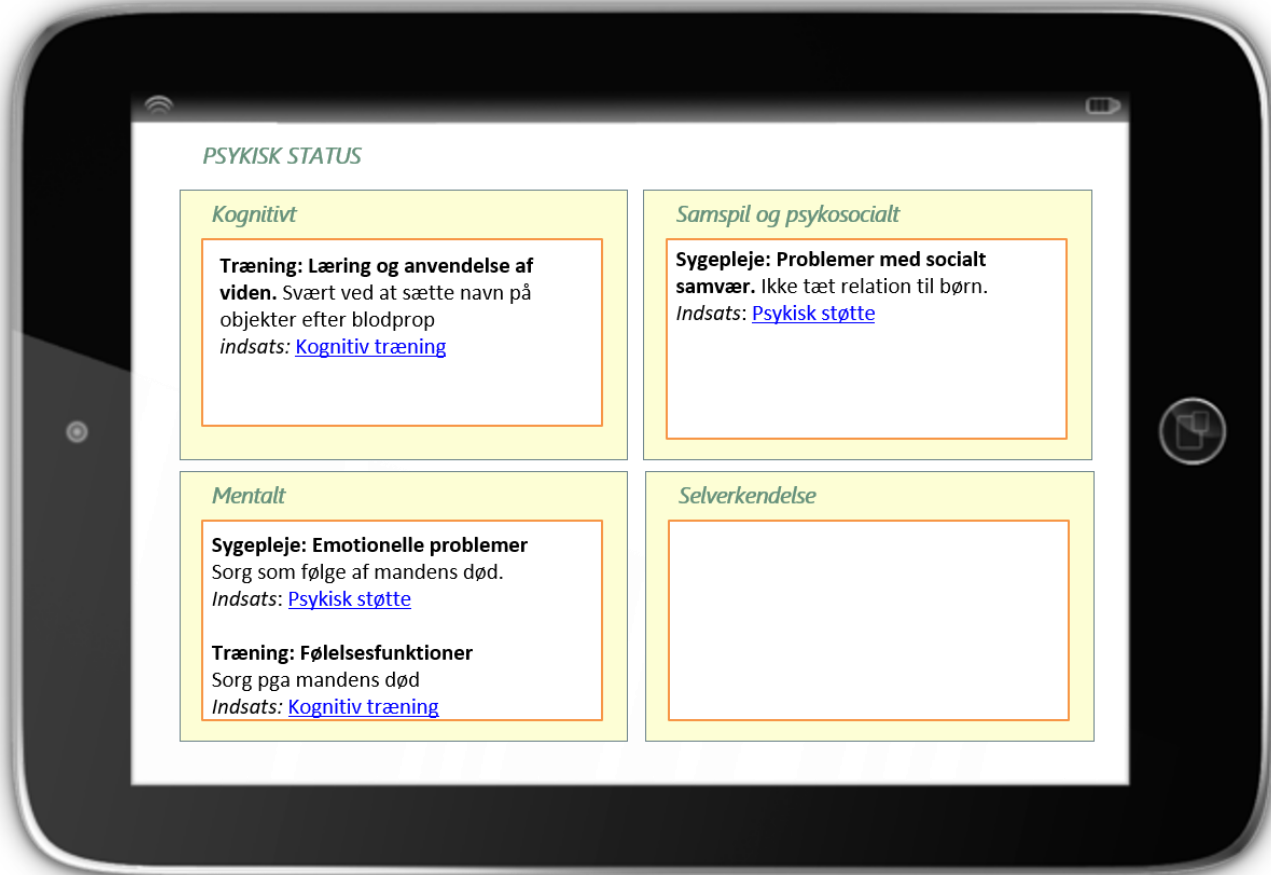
PSYKISK STATUS

Kognitivt

Træning: Læring og anvendelse af viden. Svært ved at sætte navn på objekter efter blodprop
indsats: Kognitiv træning

Samspil og psykosocialt

Sygepleje: Problemer med socialt samvær. Ikke tæt relation til børn.
Indsats: Psykisk støtte

Mentalt

Sygepleje: Emotionelle problemer
Sorg som følge af mandens død.
Indsats: Psykisk støtte

Træning: Følelsesfunktioner
Sorg pga mandens død
Indsats: Kognitiv træning

Selverkendelse